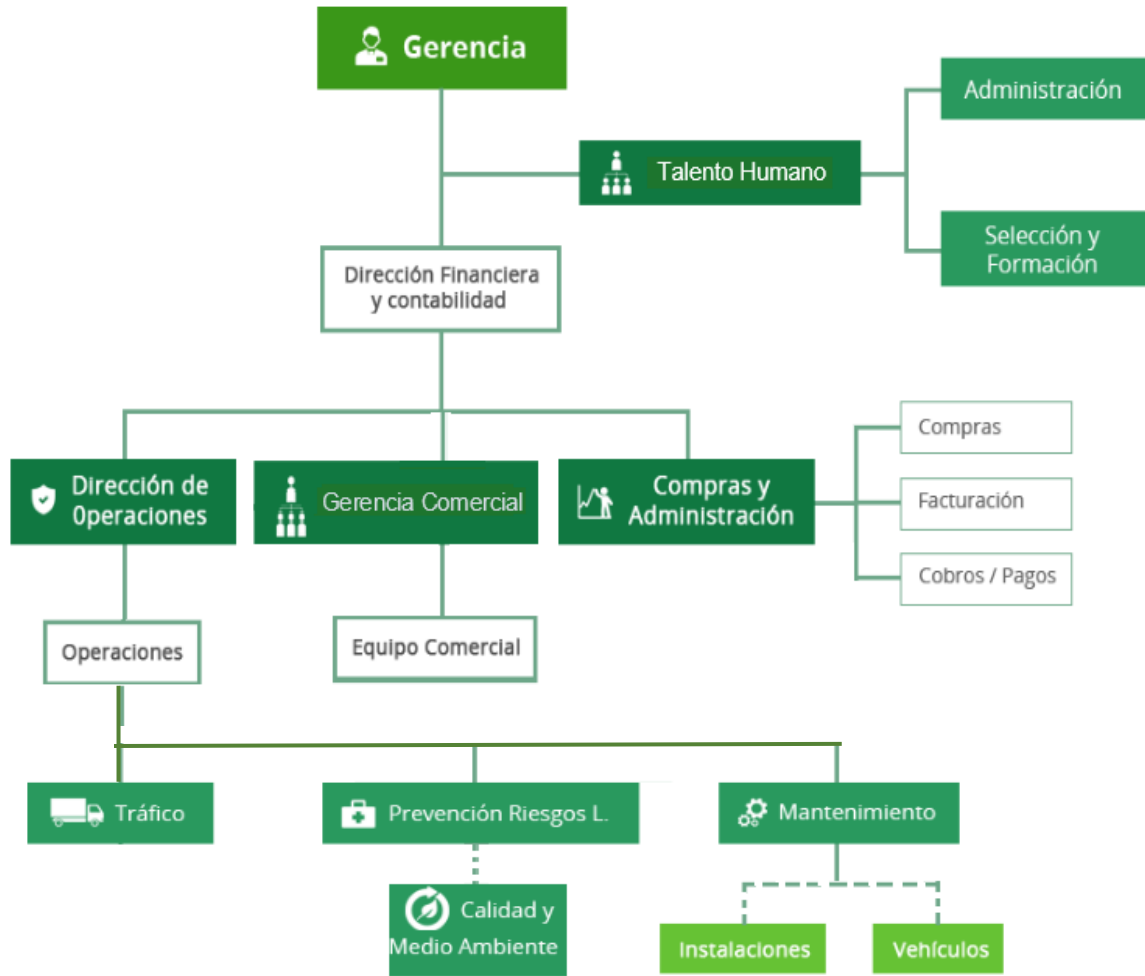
Gerencia

Talento Humano

Administración

Selección y Formación

Dirección Financiera y contabilidad

Dirección de Operaciones

Gerencia Comercial

Compras y Administración

Compras

Facturación

Cobros / Pagos

Operaciones

Equipo Comercial

Tráfico

Prevención Riesgos L.

Mantenimiento

Calidad y Medio Ambiente

Instalaciones

Vehículos